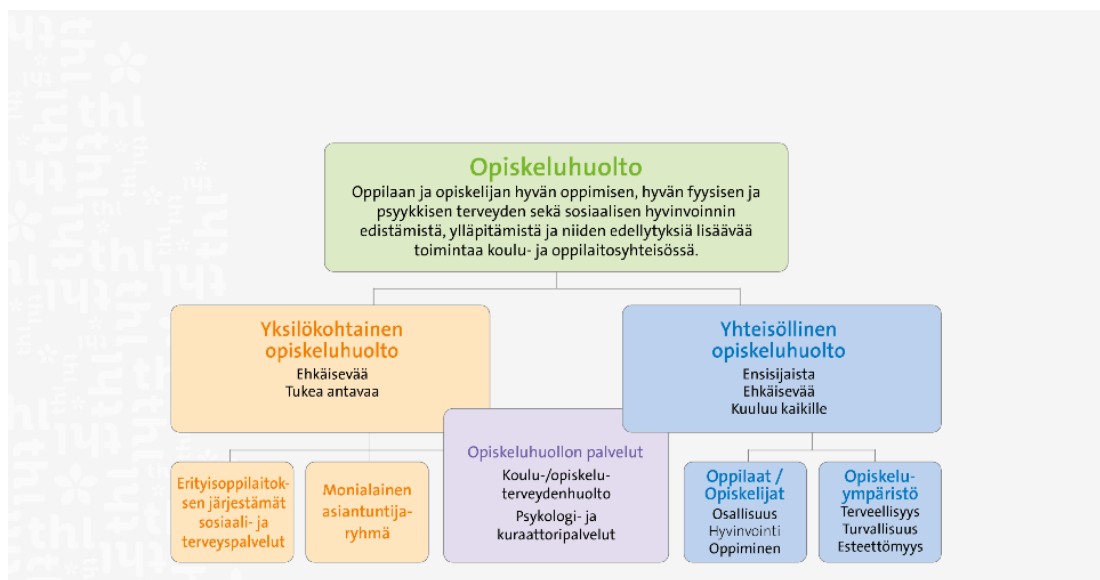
Opiskeluhuolto
Oppilaan ja opiskelijan hyvän oppimisen, hyvän fyysisen ja psyykkisen terveyden sekä sosiaalisen hyvinvoinnin edistämistä, ylläpitämistä ja niiden edellytyksiä lisäävää toimintaa koulu- ja oppilaitosyhteisössä.

Yksilökohtainen opiskeluhuolto
Ehkäisevää
Tukea antavaa

Yhteisöllinen opiskeluhuolto
Ensisijaista
Ehkäisevää
Kuuluu kaikille

Erityisoppilaitoksen järjestämät sosiaali- ja terveyspalvelut

Monialainen asiantuntijaryhmä

Opiskeluhuollon palvelut
Koulu-/opiskeluterveydenhuolto
Psykologi- ja kuraattoripalvelut

Oppilaat / Opiskelijat
Osallisuus
Hyvinvointi
Oppiminen

Opiskeluympäristö
Terveellisyys
Turvallisuus
Esteettömyys